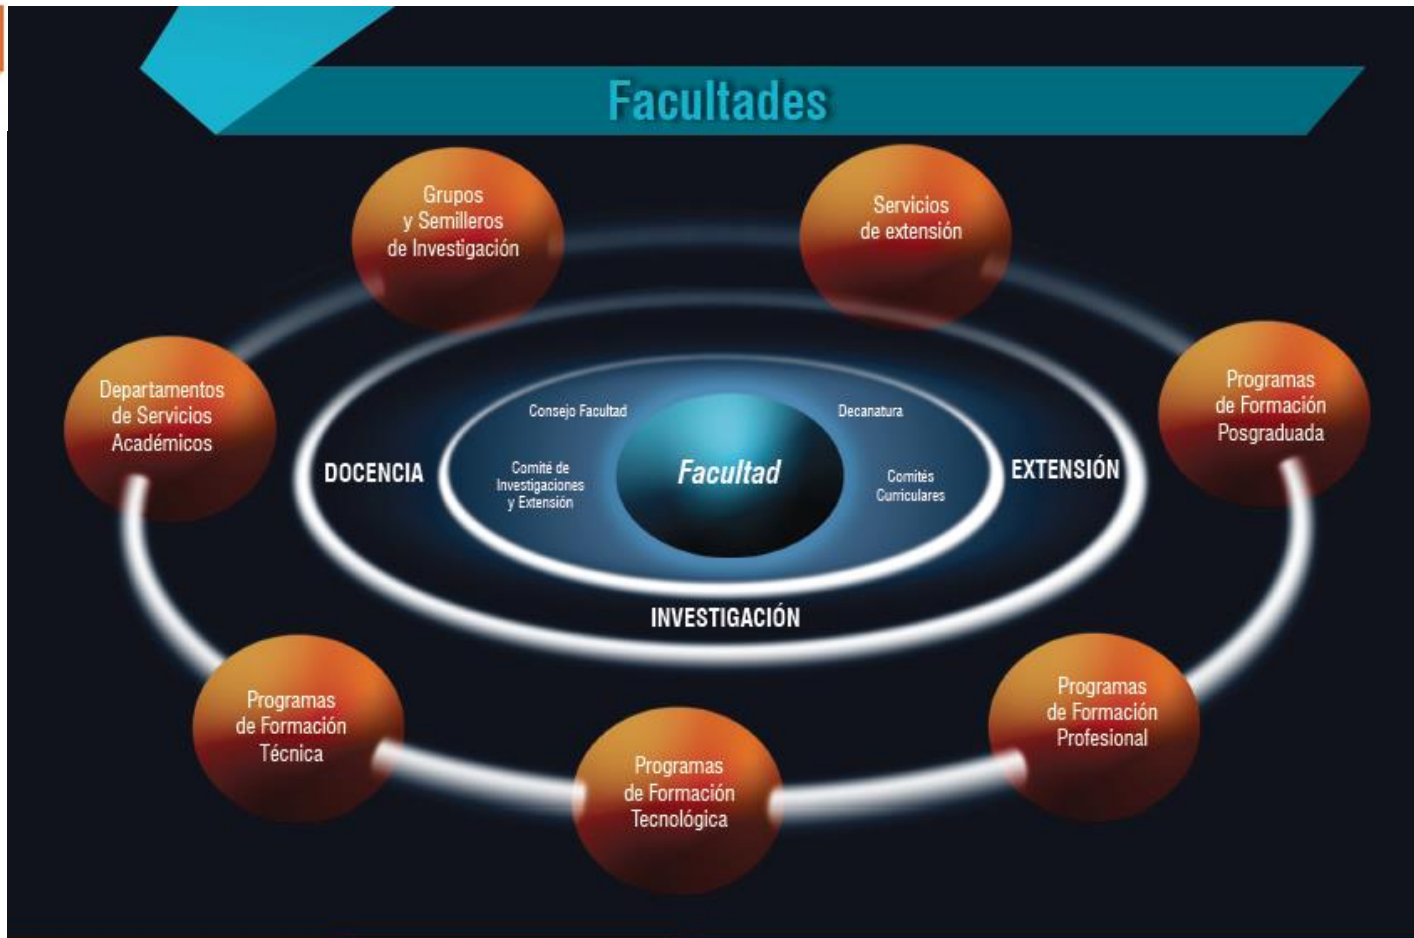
Facultades

Grupos y Semilleros de Investigación

Servicios de extensión

Departamentos de Servicios Académicos

Programas de Formación Posgraduada

Consejo Facultad

Decanatura

DOCENCIA

Comité de Investigaciones y Extensión

Facultad

Comités Curriculares

EXTENSIÓN

INVESTIGACIÓN

Programas de Formación Técnica

Programas de Formación Profesional

Programas de Formación Tecnológica